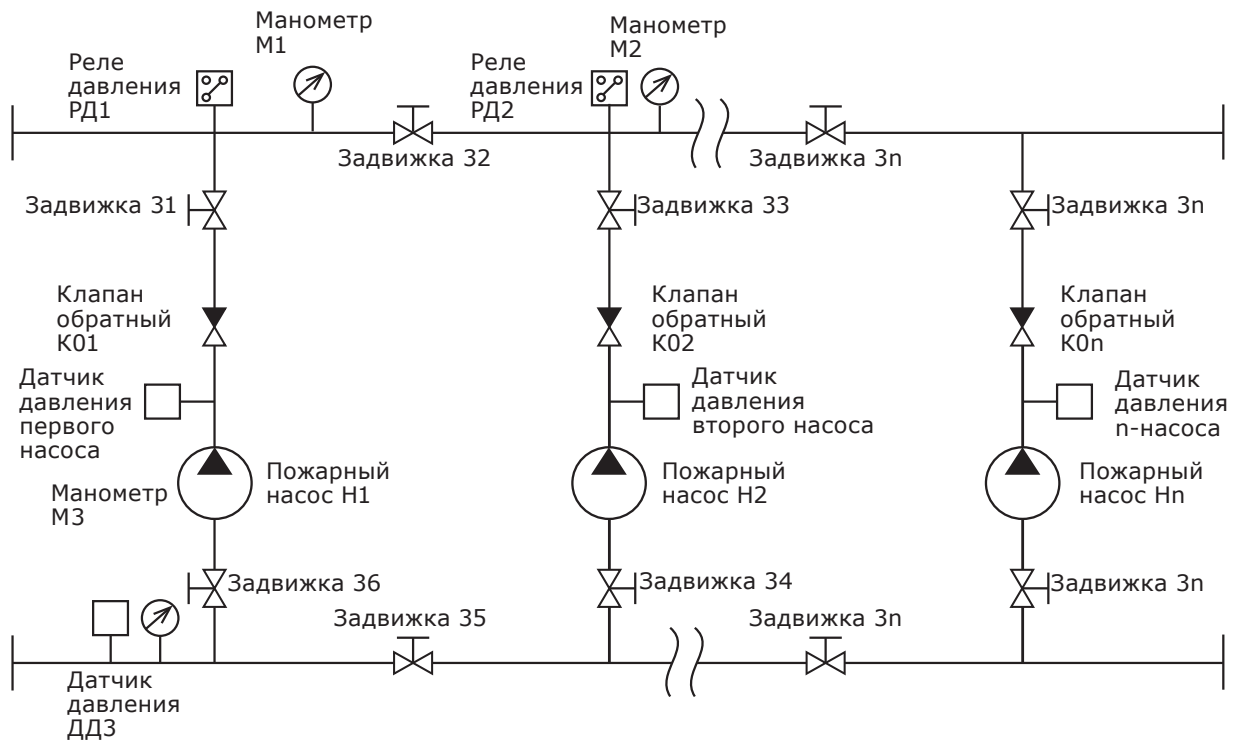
Реле давления РД1

Манометр М1

Задвижка 32

Реле давления РД2

Манометр М2

Задвижка 3n

Задвижка 31

Задвижка 33

Задвижка 3n

Клапан обратный К01

Клапан обратный К02

Клапан обратный К0n

Датчик давления первого насоса

Датчик давления второго насоса

Датчик давления n-насоса

Манометр М3

Пожарный насос Н1

Пожарный насос Н2

Пожарный насос Нn

Задвижка 36

Задвижка 34

Задвижка 3n

Задвижка 35

Задвижка 3n

Датчик давления ДД3